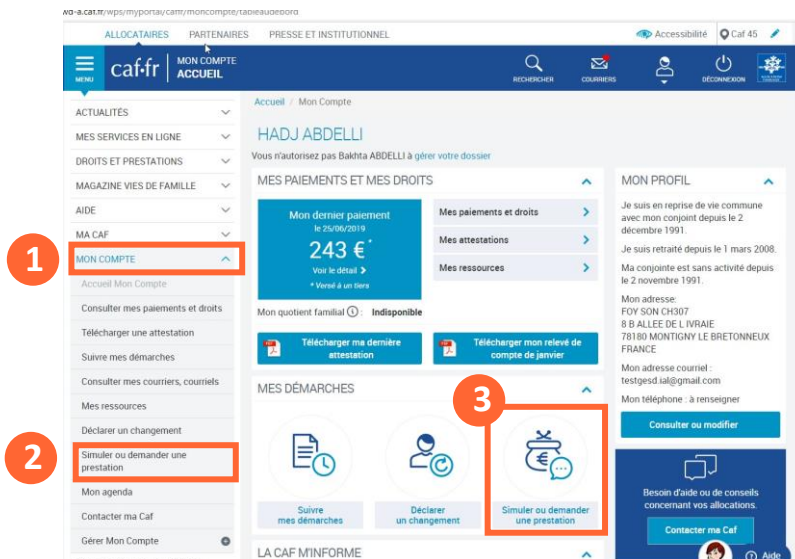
wd-a.caf.fr/wps/myportal/caff/moncompte/tableaudebord

ALLOCATAIRES PARTENAIRES PRESSE ET INSTITUTIONNEL

Accessibilité Caf 45

MENU caf·fr MON COMPTE ACCUEIL

RECHERCHER COURRIERS DÉCONNEXION

ACTUALITÉS
MES SERVICES EN LIGNE
DROITS ET PRESTATIONS
MAGAZINE VIES DE FAMILLE
AIDE
MA CAF
1
MON COMPTE
Accueil Mon Compte
Consulter mes paiements et droits
Télécharger une attestation
Suivre mes démarches
Consulter mes courriers, courriels
Mes ressources
Déclarer un changement
2
Simuler ou demander une prestation
Mon agenda
Contacter ma Caf
Gérer Mon Compte

Accueil / Mon Compte

HADJ ABDELLI

Vous n'autorisez pas Bakhta ABDELLI à gérer votre dossier

MES PAIEMENTS ET MES DROITS

Mon dernier paiement
le 25/06/2019
243 € *
Voir le détail
* Versé à un tiers

Mes paiements et droits
Mes attestations
Mes ressources

Mon quotient familial Indisponible

Télécharger ma dernière attestation

Télécharger mon relevé de compte de janvier

MES DÉMARCHES

3

Suivre mes démarches

Déclarer un changement

Simuler ou demander une prestation

LA CAF M'INFORME

MON PROFIL

Je suis en reprise de vie commune avec mon conjoint depuis le 2 décembre 1991.

Je suis retraité depuis le 1 mars 2008.

Ma conjointe est sans activité depuis le 2 novembre 1991.

Mon adresse:
FOY SON CH307
8 B ALLEE DE L IVRAIE
78180 MONTIGNY LE BRETONNEUX
FRANCE

Mon adresse courriel :
testgesd.ial@gmail.com

Mon téléphone : à renseigner

Consulter ou modifier

Besoin d'aide ou de conseils concernant vos allocations.

Contacter ma Caf

Aide